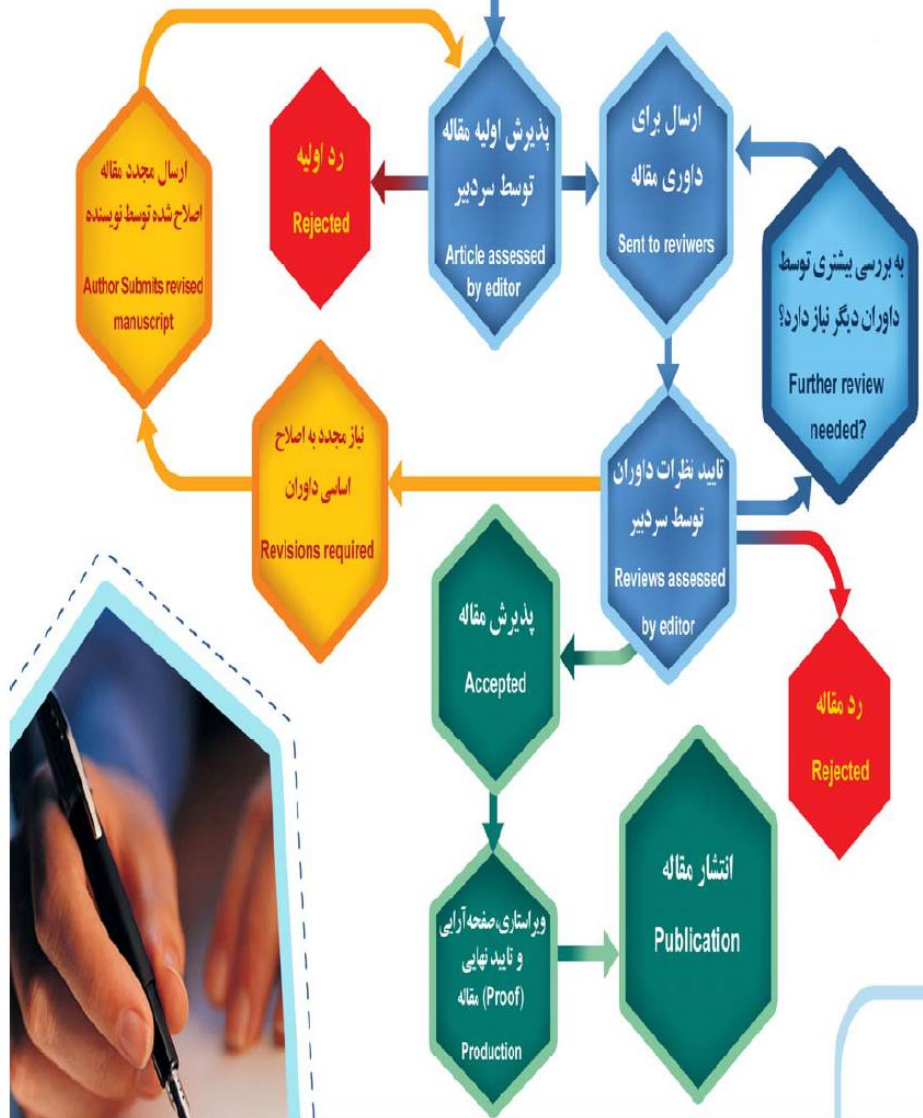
ارسال مجدد مقاله اصلاح شده توسط نویسنده

Author Submits revised manuscript

رد اولیه

Rejected

پذیرش اولیه مقاله توسط سردبیر

Article assessed by editor

ارسال برای داوری مقاله

Sent to reviwers

به بررسی بیشتری توسط داوران دیگر نیاز دارد؟

Further review needed?

نیاز مجدد به اصلاح اساسی داوران

Revisions required

تایید نظرات داوران توسط سردبیر

Reviews assessed by editor

پذیرش مقاله

Accepted

رد مقاله

Rejected

انتشار مقاله

Publication

ویراستاری،صفحه‌آرایی و تایید نهایی مقاله (Proof)

Production